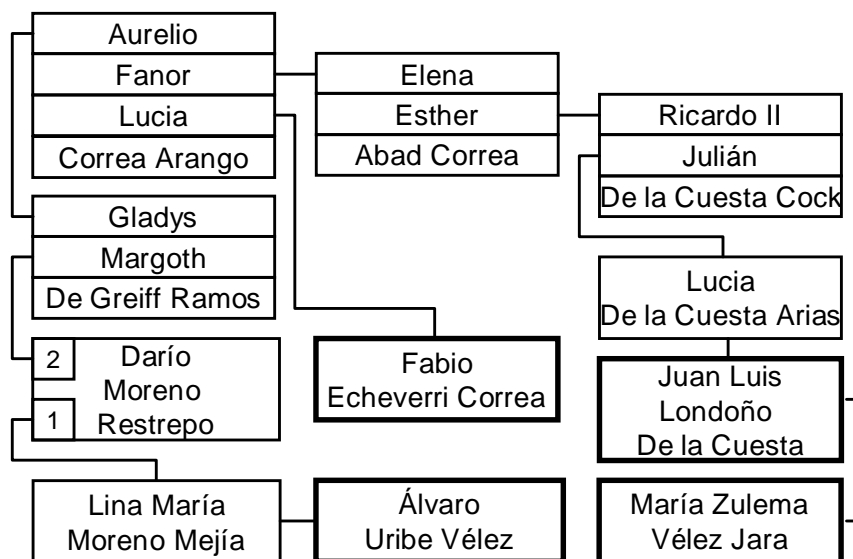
Aurelio
Fanor
Lucia
Correa Arango

Elena
Esther
Abad Correa

Ricardo II
Julián
De la Cuesta Cock

Gladys
Margoth
De Greiff Ramos

Lucia
De la Cuesta Arias

2
1
Darío
Moreno
Restrepo

Fabio
Echeverri Correa

Juan Luis
Londoño
De la Cuesta

Lina María
Moreno Mejía

Álvaro
Uribe Vélez

María Zulema
Vélez Jara